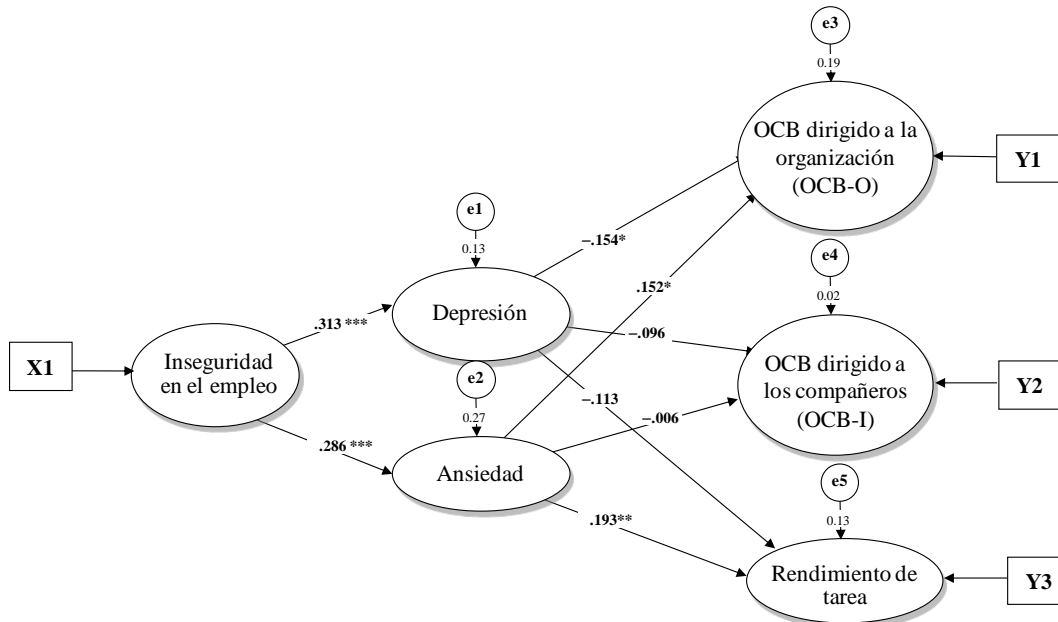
e3
0.19
OCB dirigido a la organización (OCB-O)
Y1
e1
0.13
–.154*
.152*
e4
0.02
.313 ***
Depresión
–.096
X1
Inseguridad en el empleo
e2
0.27
OCB dirigido a los compañeros (OCB-I)
Y2
–.113
–.006
.286 ***
Ansiedad
e5
0.13
.193**
Rendimiento de tarea
Y3